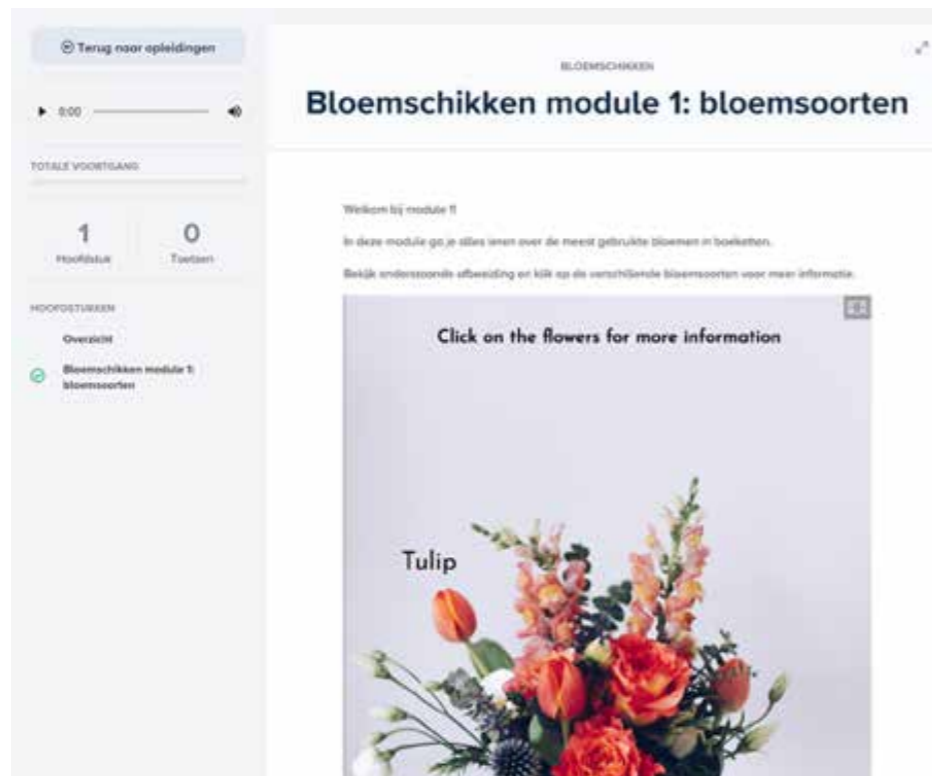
Terug naar opleidingen

0:00

TOTALE VOORTGANG

1
Hoofdstuk

0
Toetsen

HOOFDSTUKKEN

Overzicht

Bloemschikken module 1: bloemsoorten

BLOEMSCHIKKEN

Bloemschikken module 1: bloemsoorten

Welkom bij module 1!

In deze module ga je alles leren over de meest gebruikte bloemen in boeketten.

Bekijk onderstaande afbeelding en klik op de verschillende bloemsoorten voor meer informatie.

Click on the flowers for more information

Tulip